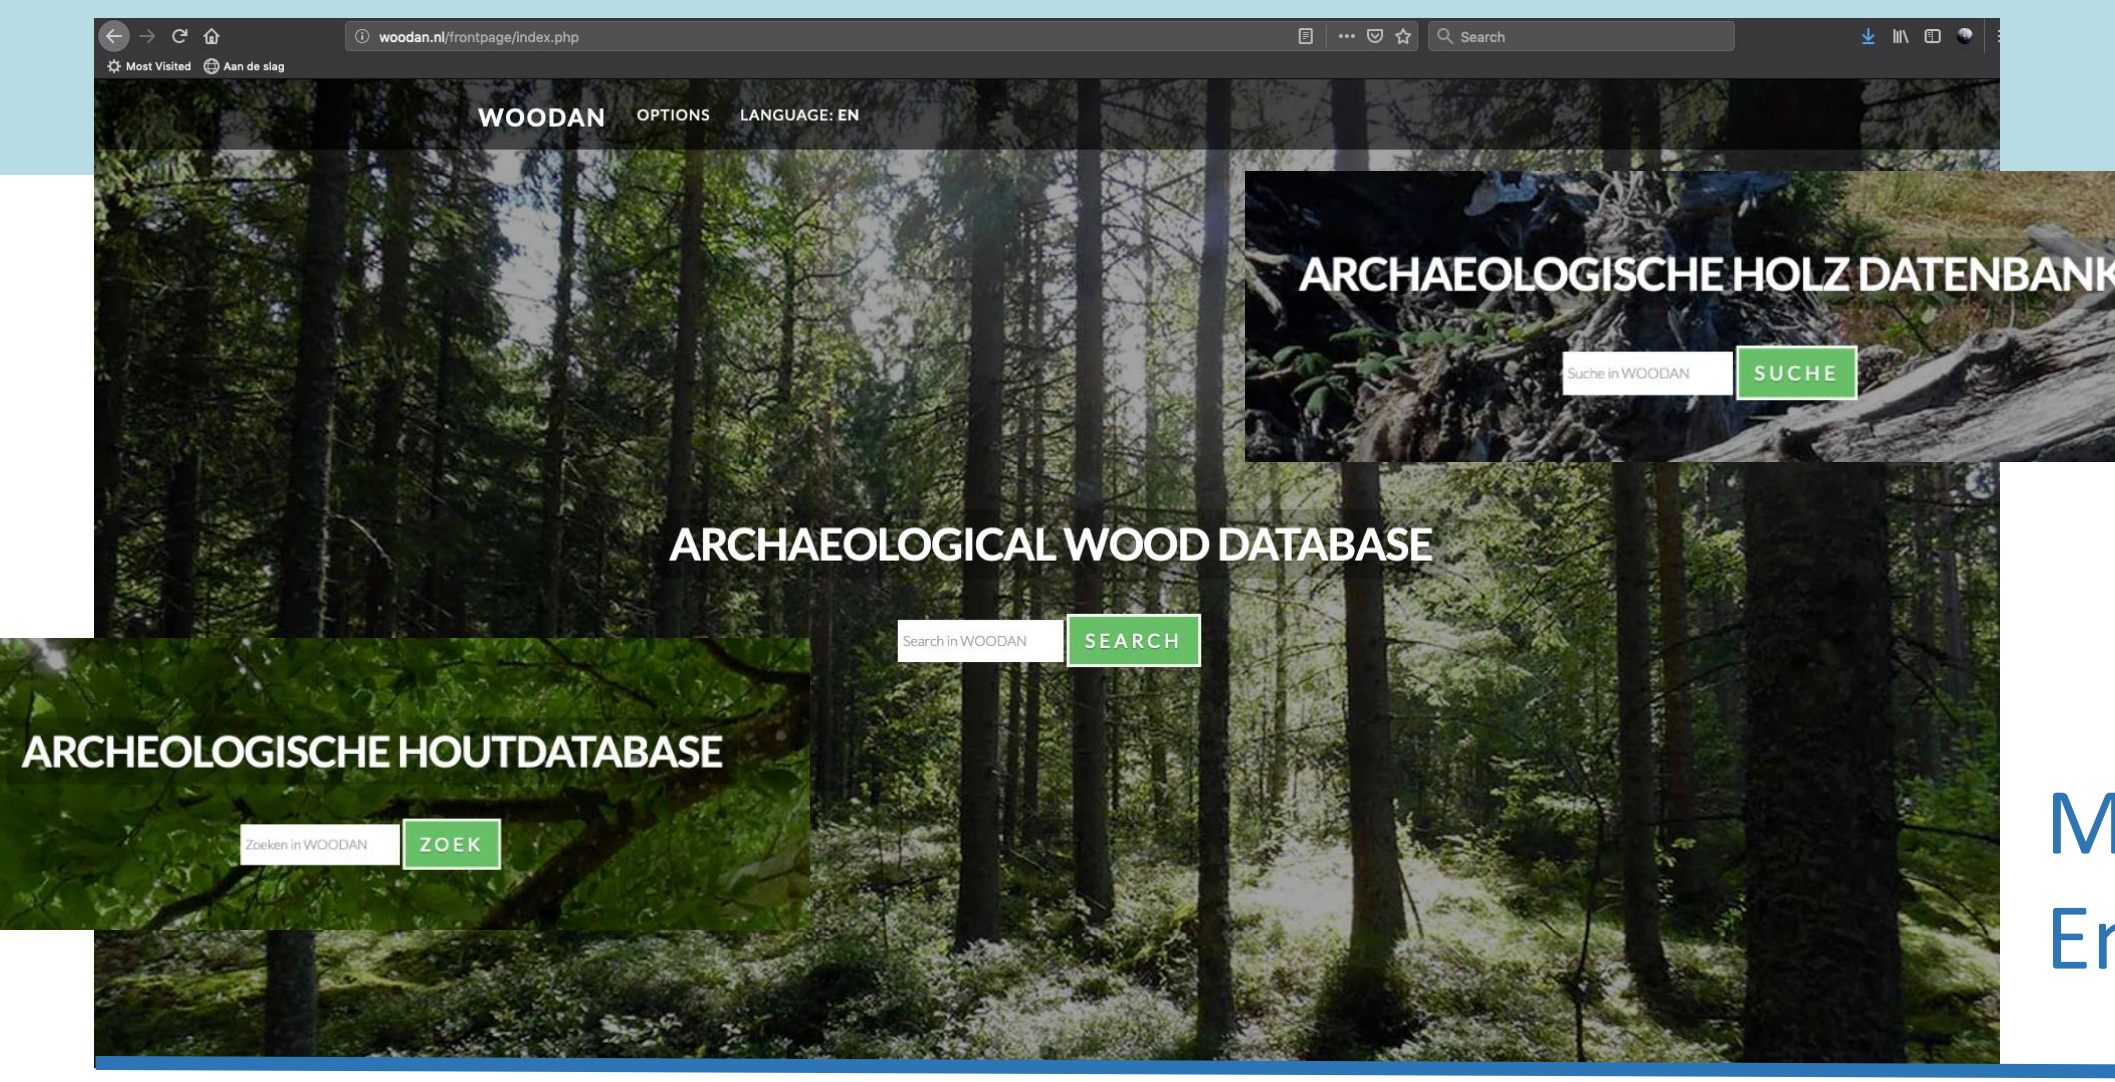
woodan.nl/frontpage/index.php

Search

Most Visited Aan de slag

WOODAN OPTIONS LANGUAGE: EN

ARCHAEOLOGISCHE HOLZ DATENBANK

Suche in WOODAN SUCHE

ARCHAEOLOGICAL WOOD DATABASE

Search in WOODAN SEARCH

ARCHEOLOGISCHE HOUTDATABASE

Zoeken in WOODAN ZOEK

M

Er